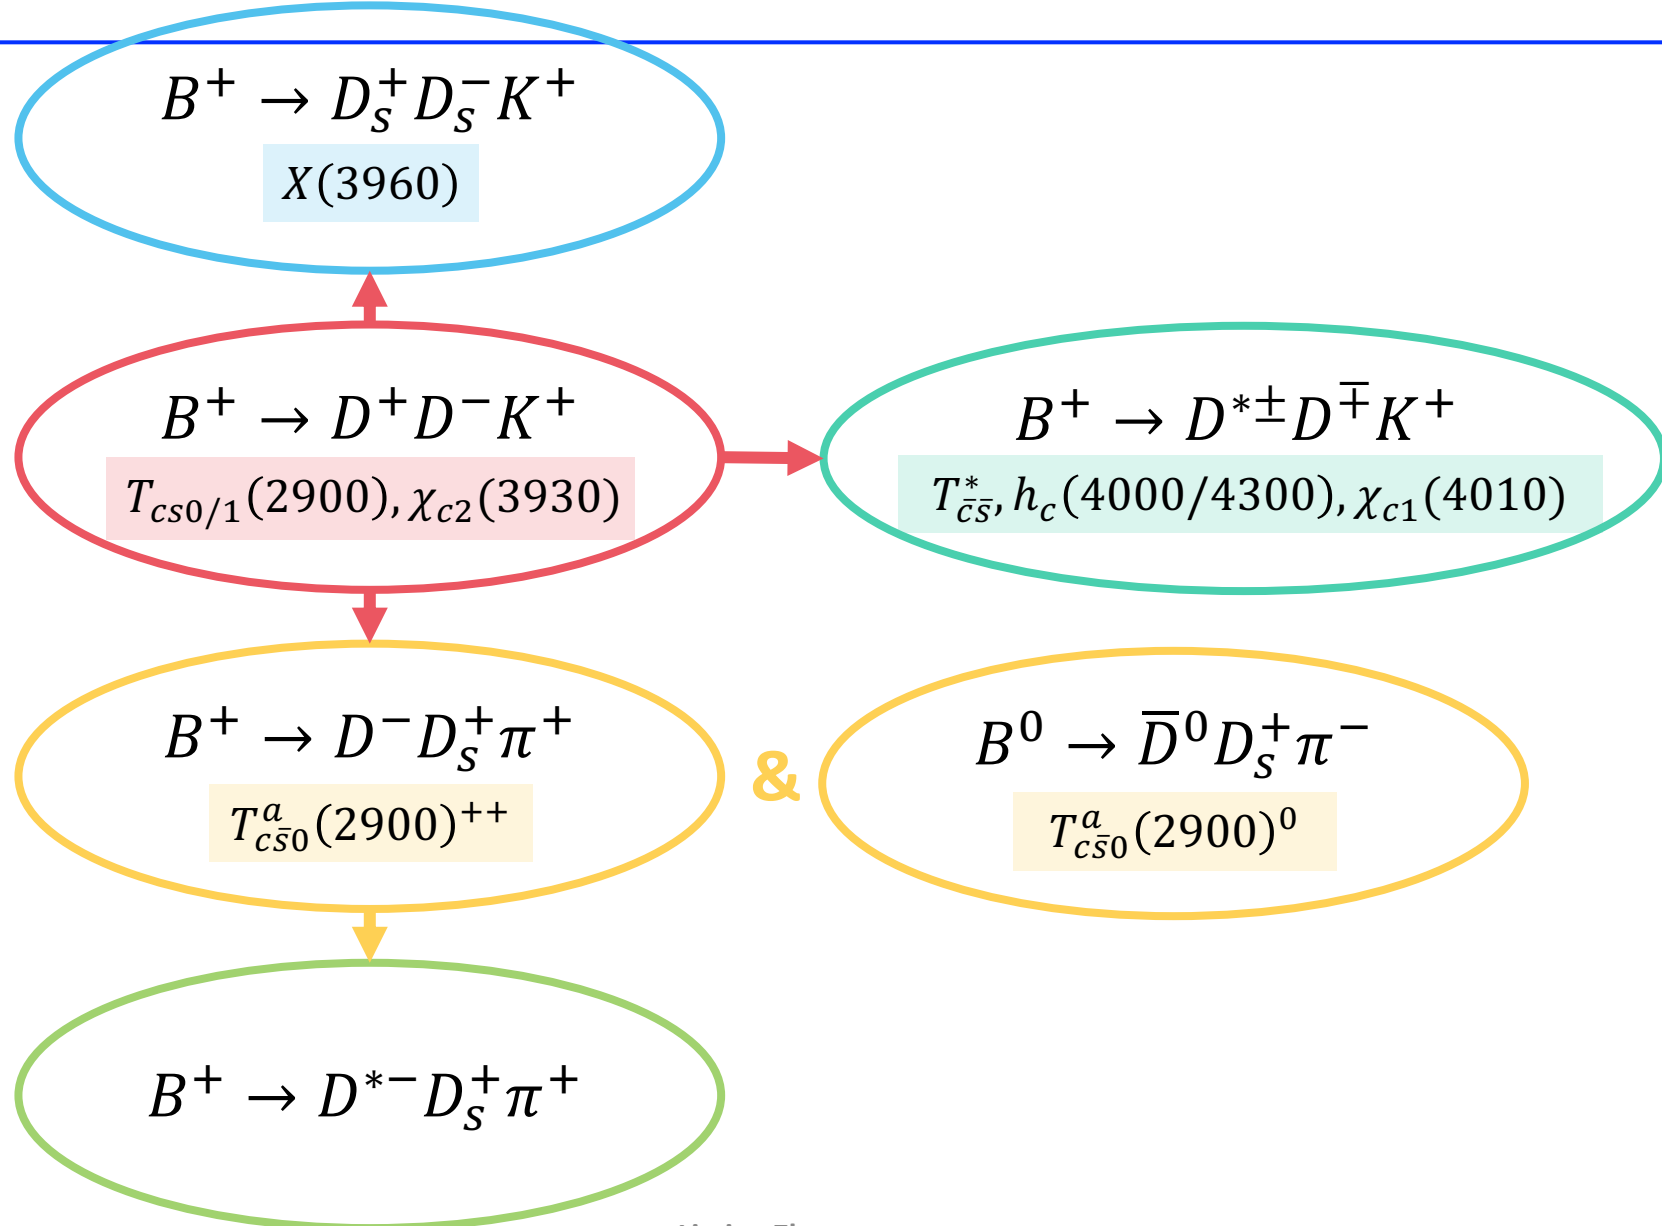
$B^+ \to D_s^+ D_s^- K^+$

$X(3960)$

$B^+ \to D^+ D^- K^+$

$T_{cs0/1}(2900), \chi_{c2}(3930)$

$B^+ \to D^{*\pm} D^{\mp} K^+$

$T_{\bar{c}\bar{s}}^*, h_c(4000/4300), \chi_{c1}(4010)$

$B^+ \to D^- D_s^+ \pi^+$

$T_{c\bar{s}0}^a(2900)^{++}$

&

$B^0 \to \overline{D}^0 D_s^+ \pi^-$

$T_{c\bar{s}0}^a(2900)^0$

$B^+ \to D^{*-} D_s^+ \pi^+$